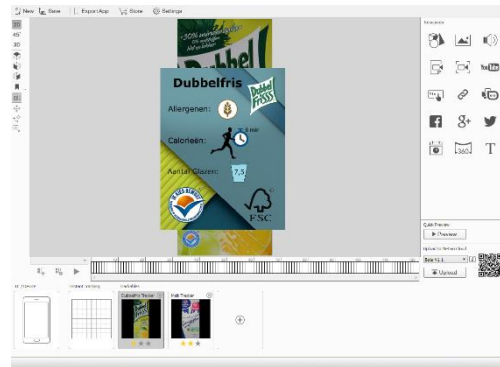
New Save | Export App Store Settings

3D
45°
3D

~30% minder
Dubbel

Dubbelfris
Dubbel Fris
Allergenen:
Calorieen:
Aantal Glazen: 7,5
FSC

Quick Preview
Preview
Upload to Network

Upload

Dubbelfris Tracker
Fruit Tracker